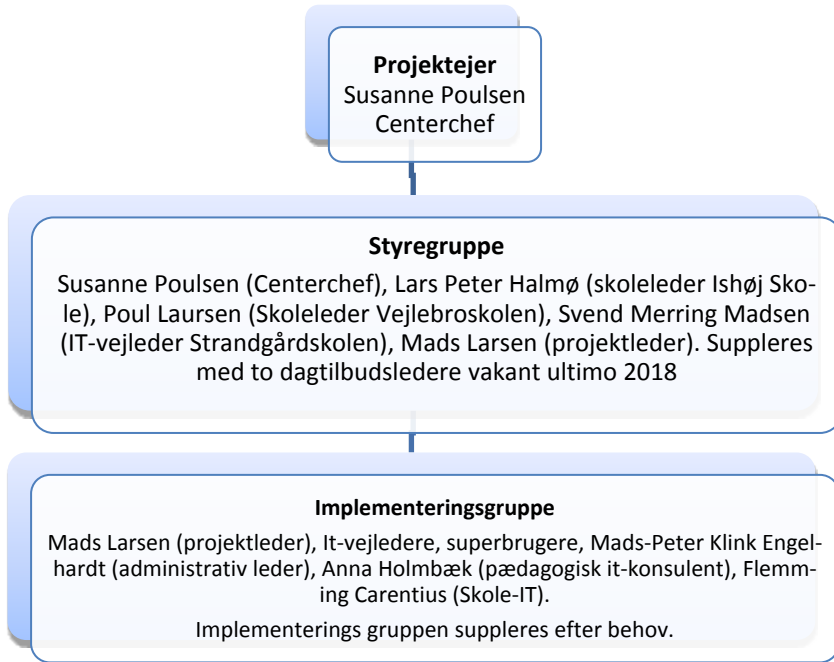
**Projektejer**
Susanne Poulsen
Centerchef

**Styregruppe**

Susanne Poulsen (Centerchef), Lars Peter Halmø (skoleleder Ishøj Skole), Poul Laursen (Skoleleder Vejlebroskolen), Svend Merring Madsen (IT-vejleder Strandgårdskolen), Mads Larsen (projektleder). Suppleres med to dagtilbudsledere vakant ultimo 2018

**Implementeringsgruppe**

Mads Larsen (projektleder), It-vejledere, superbrugere, Mads-Peter Klink Engelhardt (administrativ leder), Anna Holmbæk (pædagogisk it-konsulent), Flemming Carentius (Skole-IT).

Implementerings gruppen suppleres efter behov.